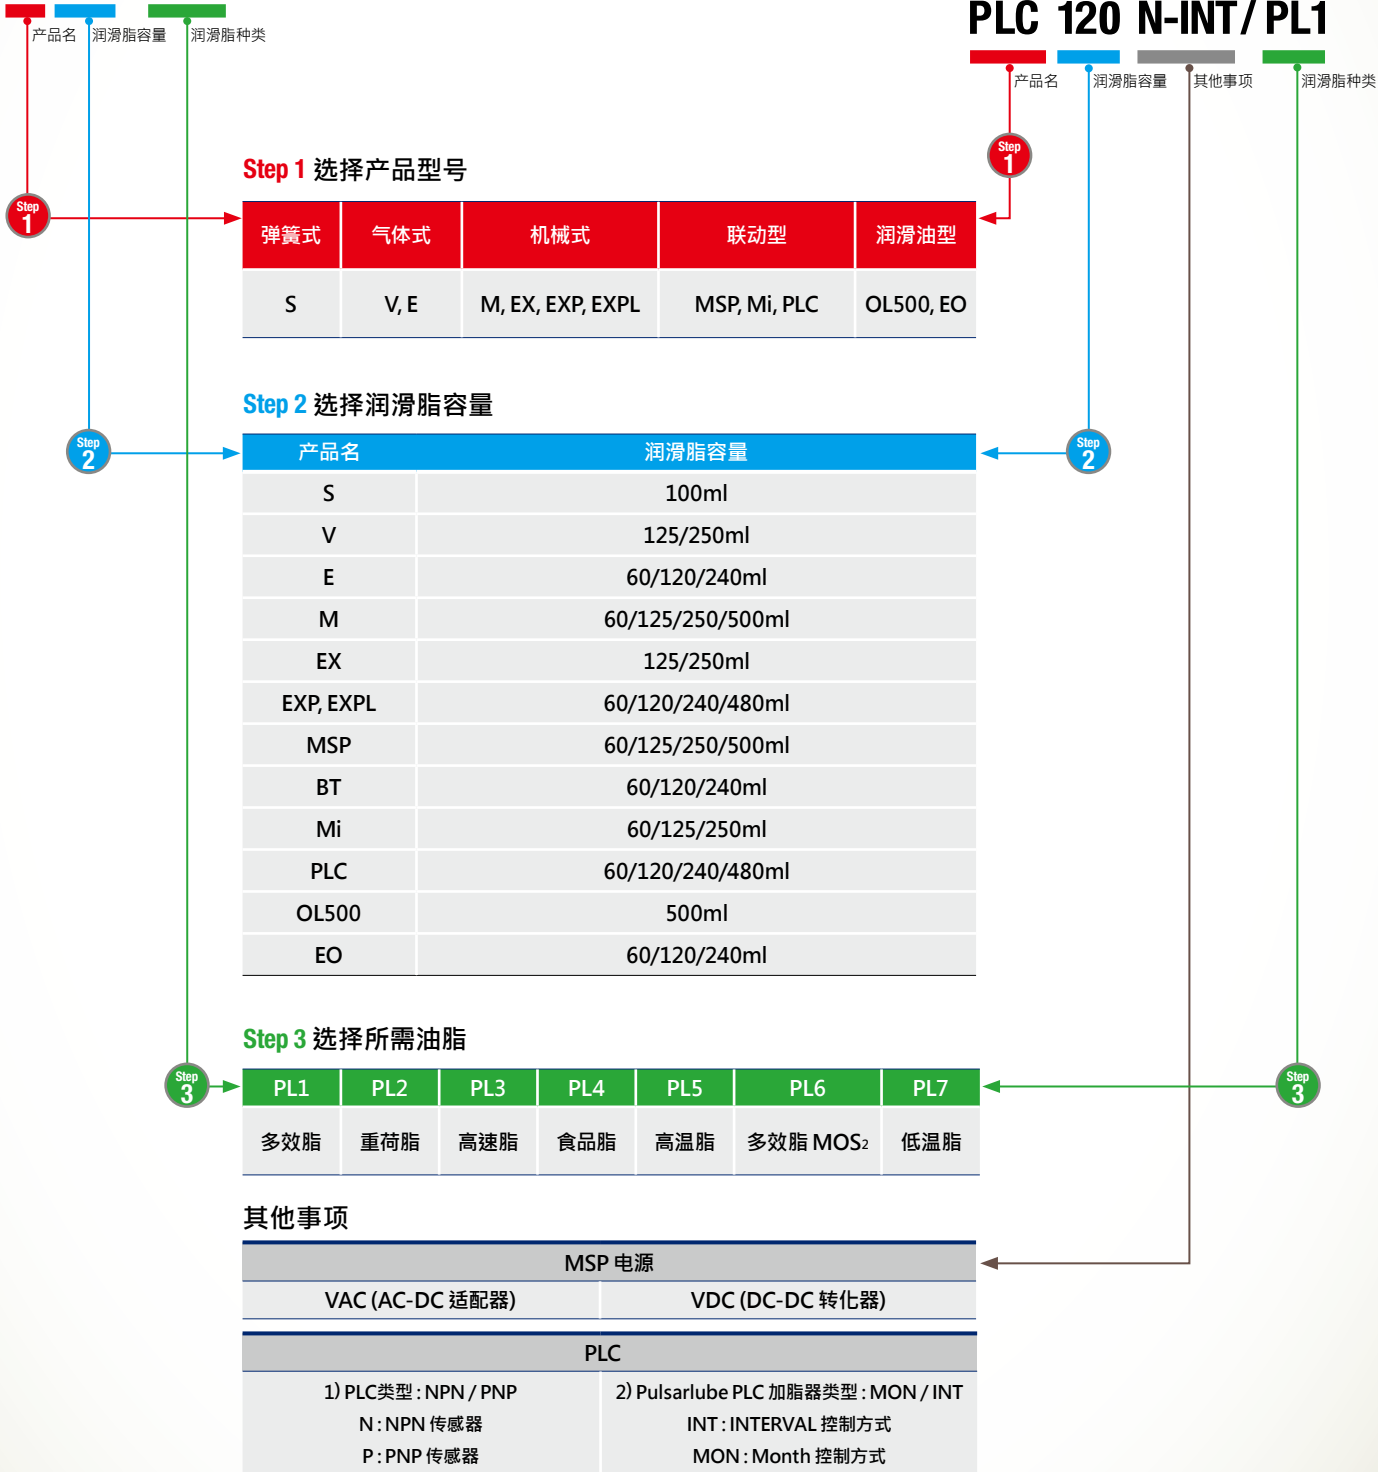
产品名 润滑脂容量 润滑脂种类

PLC 120 N-INT/ PL1

产品名 润滑脂容量 其他事项 润滑脂种类

Step 1 选择产品型号

Step 1

Step 1

| 弹簧式 | 气体式 | 机械式 | 联动型 | 润滑油型 |
|---|---|---|---|---|
| S | V, E | M, EX, EXP, EXPL | MSP, Mi, PLC | OL500, EO |

Step 2 选择润滑脂容量

Step 2

Step 2

| 产品名 | 润滑脂容量 |
|---|---|
| S | 100ml |
| V | 125/250ml |
| E | 60/120/240ml |
| M | 60/125/250/500ml |
| EX | 125/250ml |
| EXP, EXPL | 60/120/240/480ml |
| MSP | 60/125/250/500ml |
| BT | 60/120/240ml |
| Mi | 60/125/250ml |
| PLC | 60/120/240/480ml |
| OL500 | 500ml |
| EO | 60/120/240ml |

Step 3 选择所需油脂

Step 3

Step 3

| PL1 | PL2 | PL3 | PL4 | PL5 | PL6 | PL7 |
|---|---|---|---|---|---|---|
| 多效脂 | 重荷脂 | 高速脂 | 食品脂 | 高温脂 | 多效脂 $MOS_2$ | 低温脂 |

其他事项

| MSP 电源 | |
|---|---|
| VAC (AC-DC 适配器) | VDC (DC-DC 转化器) |

| PLC | |
|---|---|
| 1) PLC类型 : NPN / PNP<br>N : NPN 传感器<br>P : PNP 传感器 | 2) Pulsarlube PLC 加脂器类型 : MON / INT<br>INT : INTERVAL 控制方式<br>MON : Month 控制方式 |